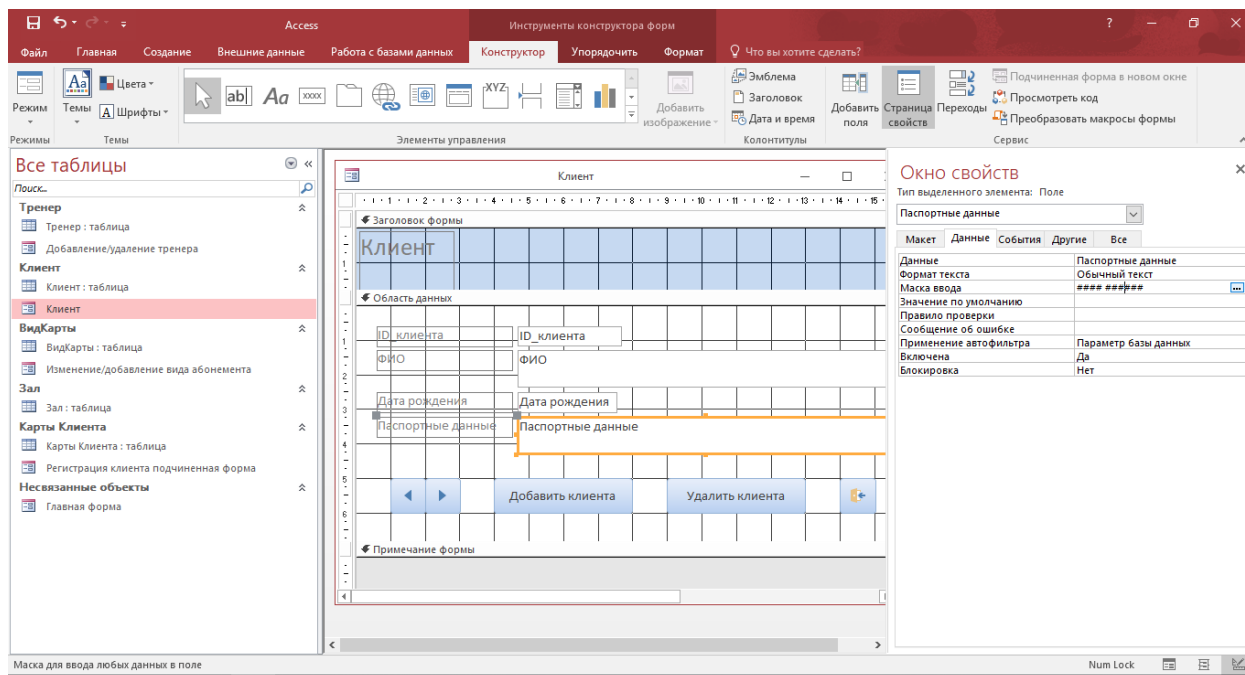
Access
Инструменты конструктора форм
?
Файл
Главная
Создание
Внешние данные
Работа с базами данных
Конструктор
Упорядочить
Формат
Что вы хотите сделать?
Режим
Темы
Цвета
Шрифты
Режимы
Темы
Аа
ab|
XYZ
Добавить изображение
Элементы управления
Эмблема
Заголовок
Дата и время
Колонтитулы
Добавить поля
Страница свойств
Переходы
Подчиненная форма в новом окне
Просмотреть код
Преобразовать макросы формы
Сервис

Все таблицы
Поиск...
Тренер
Тренер : таблица
Добавление/удаление тренера
Клиент
Клиент : таблица
Клиент
ВидКарты
ВидКарты : таблица
Изменение/добавление вида абонемента
Зал
Зал : таблица
Карты Клиента
Карты Клиента : таблица
Регистрация клиента подчиненная форма
Несвязанные объекты
Главная форма

Клиент
Заголовок формы
Клиент
Область данных
ID_клиента
ID_клиента
ФИО
ФИО
Дата рождения
Дата рождения
Паспортные данные
Паспортные данные
Добавить клиента
Удалить клиента
Примечание формы

Окно свойств
Тип выделенного элемента: Поле
Паспортные данные
Макет
Данные
События
Другие
Все

| | |
|---|---|
| Данные | Паспортные данные |
| Формат текста | Обычный текст |
| Маска ввода | #### ###### |
| Значение по умолчанию | |
| Правило проверки | |
| Сообщение об ошибке | |
| Применение автофильтра | Параметр базы данных |
| Включена | Да |
| Блокировка | Нет |

Маска для ввода любых данных в поле
Num Lock